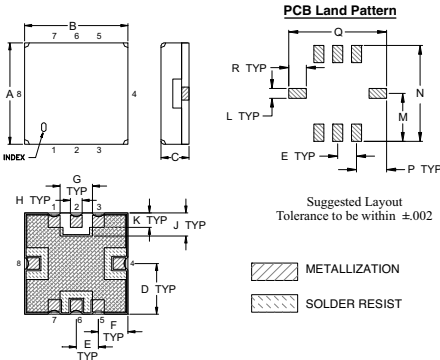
B
7 6 5
A 8
4
0
INDEX 1 2 3
C

PCB Land Pattern
Q
R TYP
N
M
L TYP
E TYP
P TYP

Suggested Layout
Tolerance to be within $\pm.002$

G
TYP
H TYP 1 2 3
K TYP
J TYP
8
4
D TYP
7 6 5
F
TYP
E
TYP

METALLIZATION
SOLDER RESIST